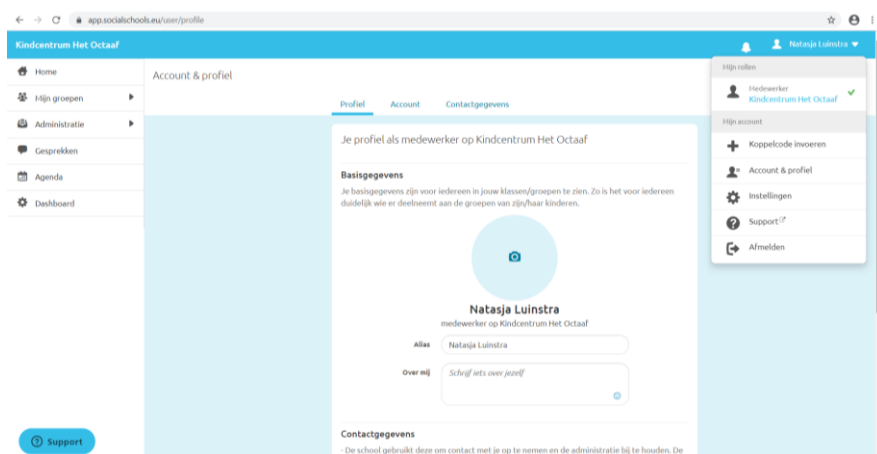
app.socialschools.eu/user/profile

Kindcentrum Het Octaaf

Natasja Luinstra

Home
Mijn groepen
Administratie
Gesprekken
Agenda
Dashboard

Account & profiel

Profiel
Account
Contactgegevens

Je profiel als medewerker op Kindcentrum Het Octaaf

Basisgegevens

Je basisgegevens zijn voor iedereen in jouw klassen/groepen te zien. Zo is het voor iedereen duidelijk wie er deelneemt aan de groepen van zijn/haar kinderen.

Natasja Luinstra
medewerker op Kindcentrum Het Octaaf

Alias
Natasja Luinstra

Over mij
Schrijf iets over jezelf

Contactgegevens

- De school gebruikt deze om contact met je op te nemen en de administratie bij te houden. De

Mijn rollen
Medewerker
Kindcentrum Het Octaaf
Mijn account
Koppelcode invoeren
Account & profiel
Instellingen
Support
Afmelden

Support